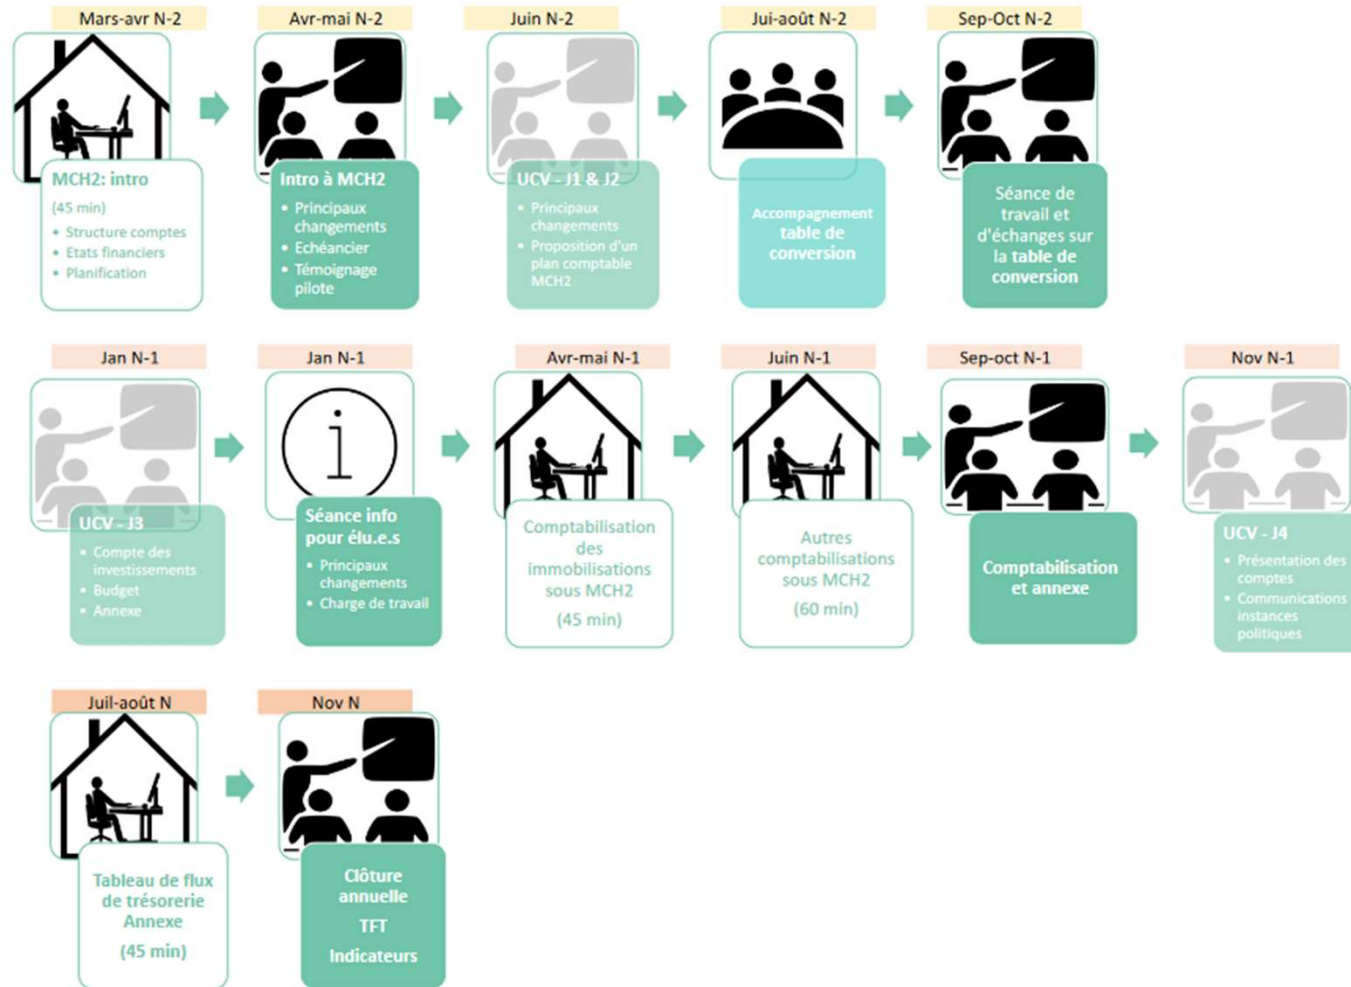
Mars-avr N-2

MCH2: intro

(45 min)

- Structure comptes
- Etats financiers
- Planification

Avr-mai N-2

Intro à MCH2

- Principaux changements
- Echéancier
- Témoignage pilote

Juin N-2

UCV - J1 & J2

- Principaux changements
- Proposition d'un plan comptable MCH2

Jui-août N-2

Accompagnement table de conversion

Sep-Oct N-2

Séance de travail et d'échanges sur la table de conversion

Jan N-1

UCV - J3

- Compte des investissements
- Budget
- Annexe

Jan N-1

Séance info pour élu.e.s

- Principaux changements
- Charge de travail

Avr-mai N-1

Comptabilisation des immobilisations sous MCH2

(45 min)

Juin N-1

Autres comptabilisations sous MCH2

(60 min)

Sep-oct N-1

Comptabilisation et annexe

Nov N-1

UCV - J4

- Présentation des comptes
- Communications instances politiques

Juil-août N

Tableau de flux de trésorerie Annexe

(45 min)

Nov N

Clôture annuelle

TFT

Indicateurs